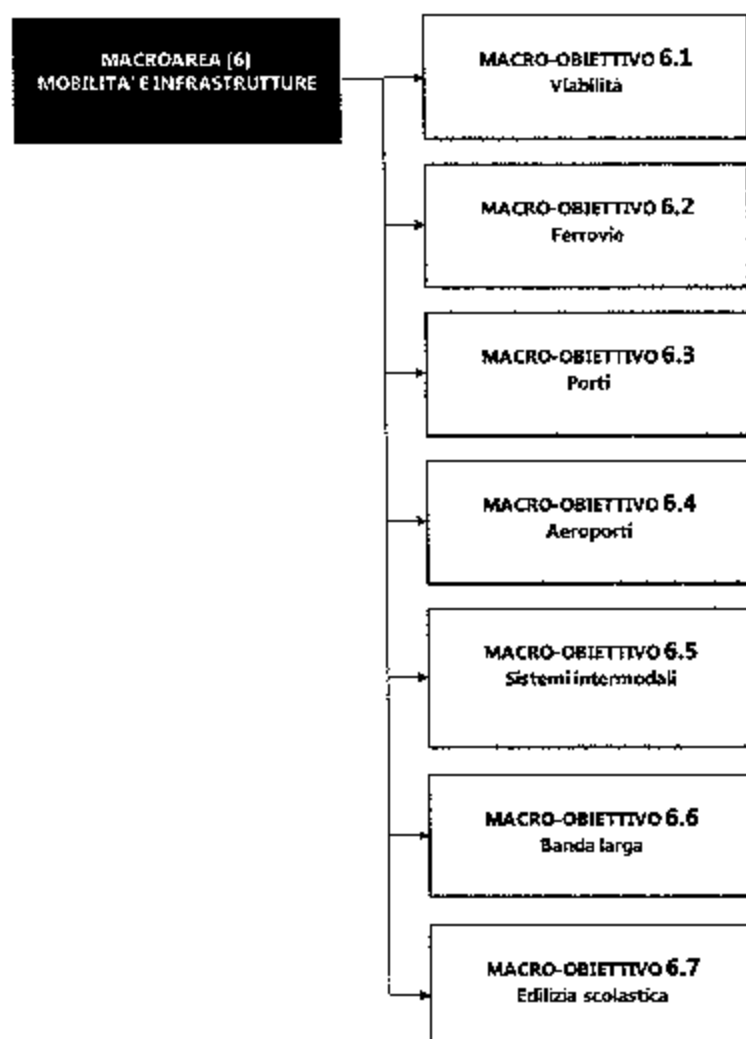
MACROAREA (6)
MOBILITA' E INFRASTRUTTURE

MACRO-OBIETTIVO 6.1
Viabilità

MACRO-OBIETTIVO 6.2
Ferrovie

MACRO-OBIETTIVO 6.3
Porti

MACRO-OBIETTIVO 6.4
Aeroporti

MACRO-OBIETTIVO 6.5
Sistemi intermodali

MACRO-OBIETTIVO 6.6
Banda larga

MACRO-OBIETTIVO 6.7
Edilizia scolastica